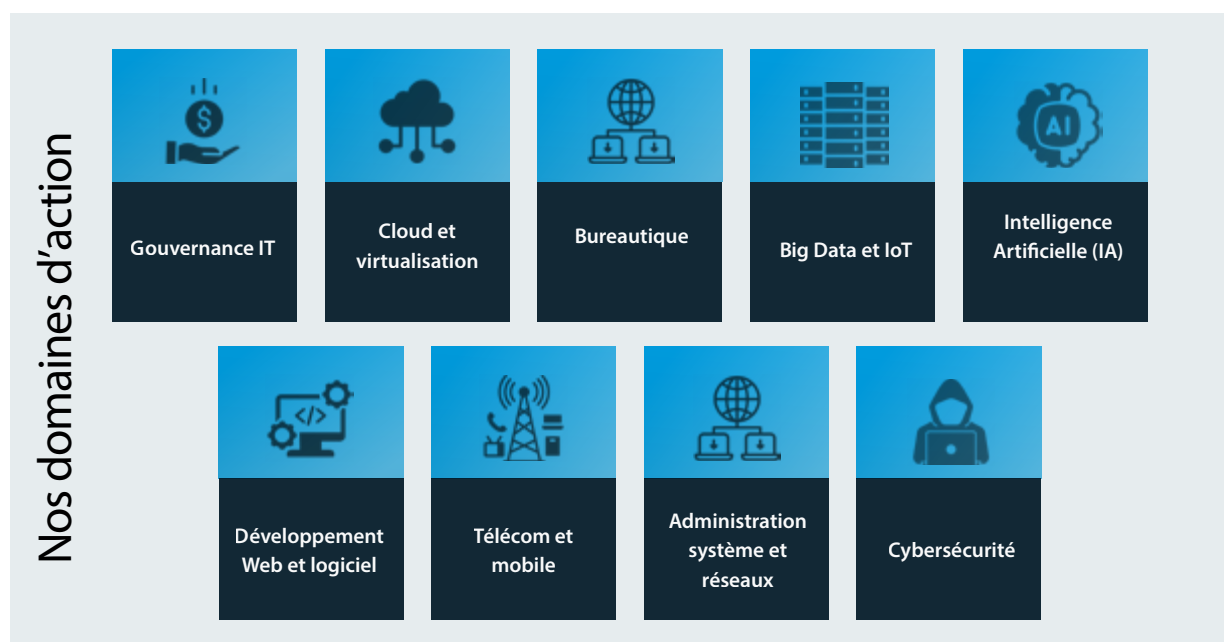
Nos domaines d'action

$\$$

Gouvernance IT

Cloud et virtualisation

Bureautique

Big Data et IoT

AI

Intelligence Artificielle (IA)

</>

Développement Web et logiciel

Télécom et mobile

Administration système et réseaux

Cybersécurité